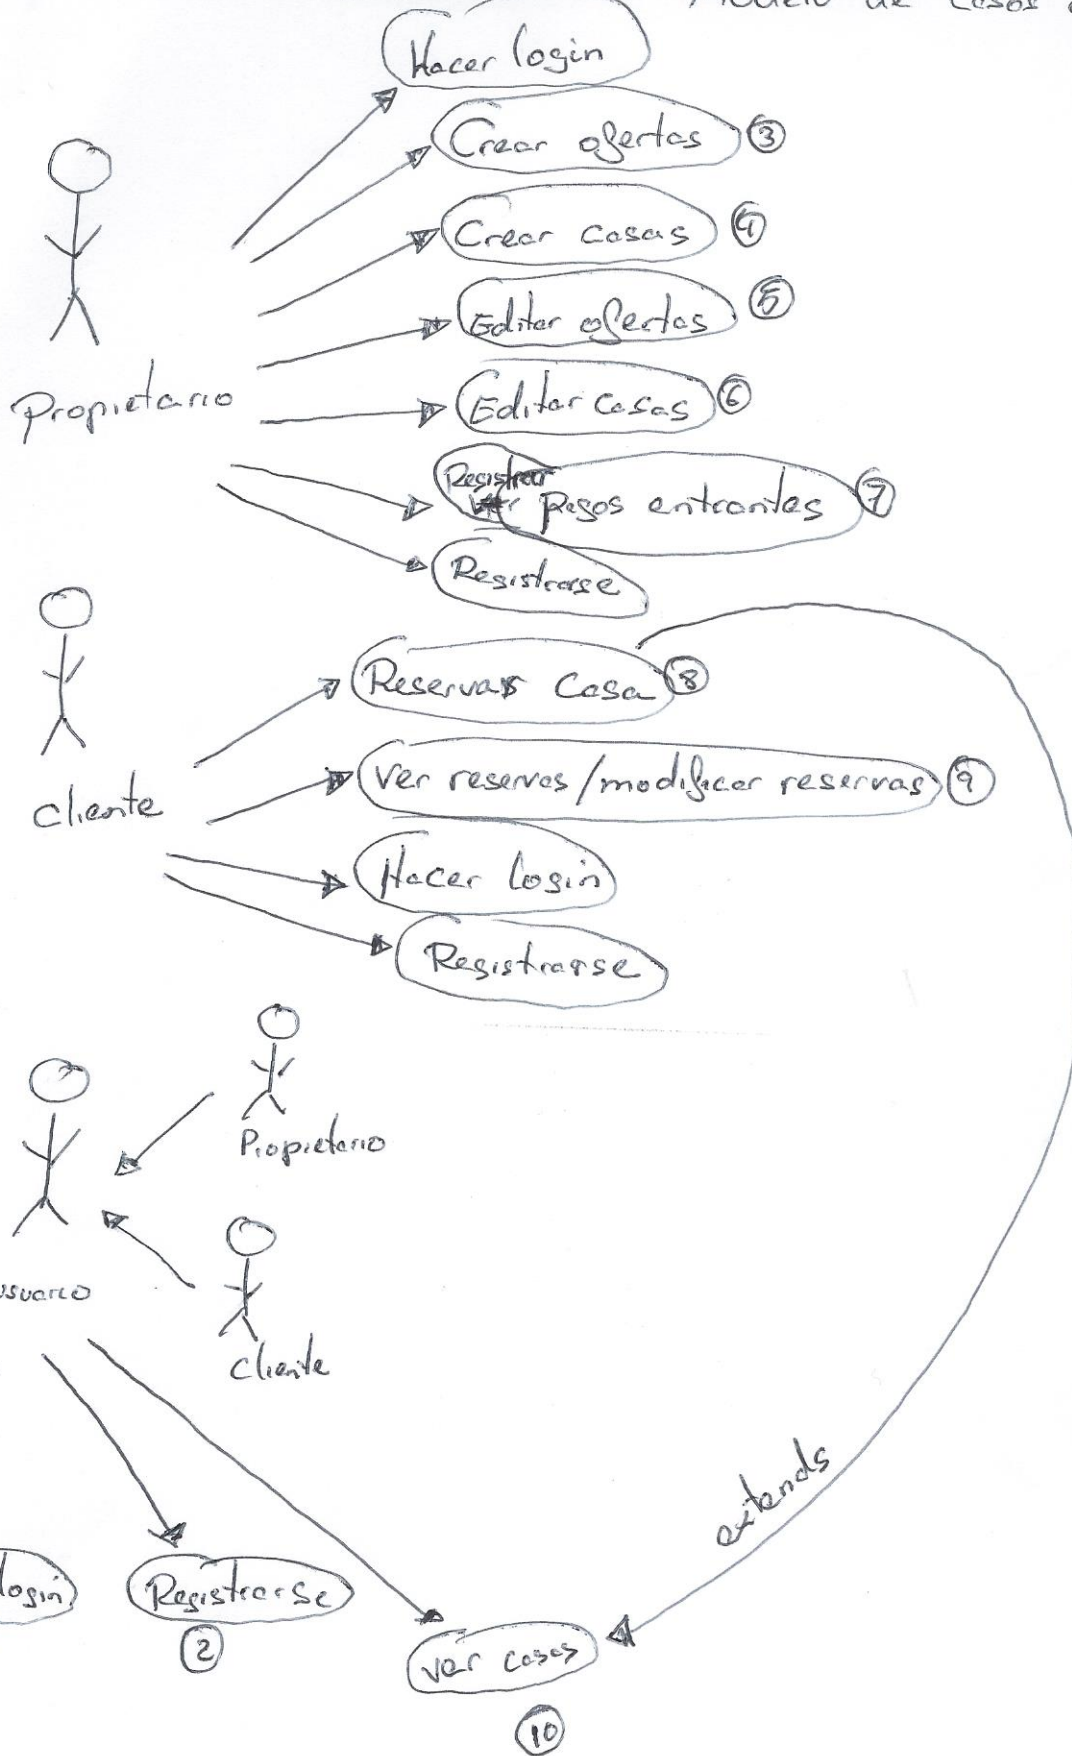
Modelo de casos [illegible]

Hacer login

Crear ofertas ③

Crear casas ④

Editar ofertas ⑤

Editar casas ⑥

Registrar ~~Ver~~ pagos entrantes ⑦

Registrarse

Propietario

Reservar Casa ⑧

Ver reservas/modificar reservas ⑨

Hacer login

Registrarse

cliente

Propietario

usuario

cliente

login

Registrarse
②

ver casas
⑩

extends